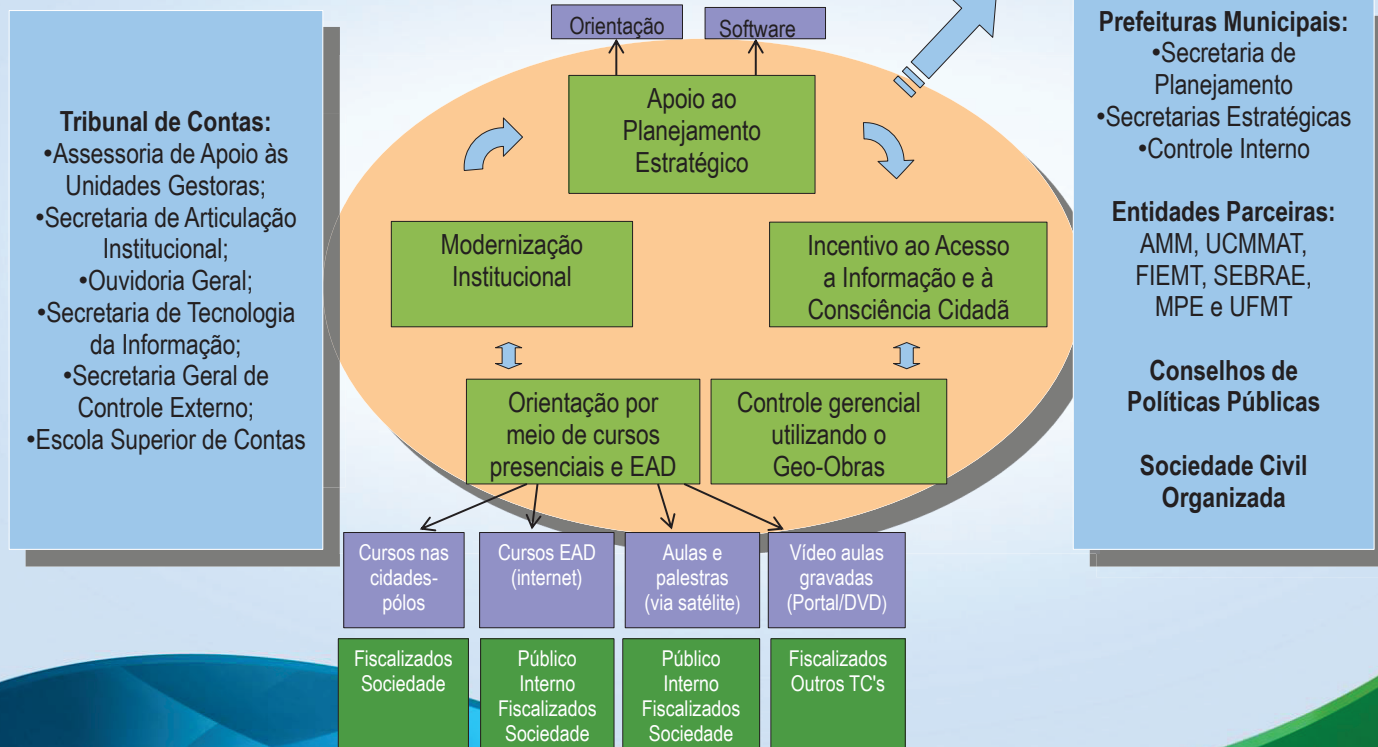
Tribunal de Contas:
•Assessoria de Apoio às Unidades Gestoras;
•Secretaria de Articulação Institucional;
•Ouvidoria Geral;
•Secretaria de Tecnologia da Informação;
•Secretaria Geral de Controle Externo;
•Escola Superior de Contas

Orientação

Software

Apoio ao Planejamento Estratégico

Modernização Institucional

Incentivo ao Acesso a Informação e à Consciência Cidadã

Orientação por meio de cursos presenciais e EAD

Controle gerencial utilizando o Geo-Obras

Cursos nas cidades-pólos

Cursos EAD (internet)

Aulas e palestras (via satélite)

Vídeo aulas gravadas (Portal/DVD)

Fiscalizados Sociedade

Público Interno Fiscalizados Sociedade

Público Interno Fiscalizados Sociedade

Fiscalizados Outros TC's

Prefeituras Municipais:
•Secretaria de Planejamento
•Secretarias Estratégicas
•Controle Interno

Entidades Parceiras:
AMM, UCMMAT, FIEMT, SEBRAE, MPE e UFMT

Conselhos de Políticas Públicas

Sociedade Civil Organizada